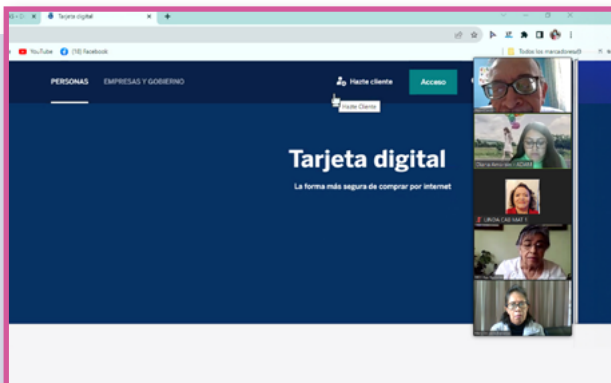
Tarjeta digital

YouTube (18) Facebook

Todos los marcadores

PERSONAS EMPRESAS Y GOBIERNO

Hazte cliente

Acceso

Hazte Cliente

Tarjeta digital

La forma más segura de comprar por internet

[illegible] ACUAS

LINDA CAB VMAT 1